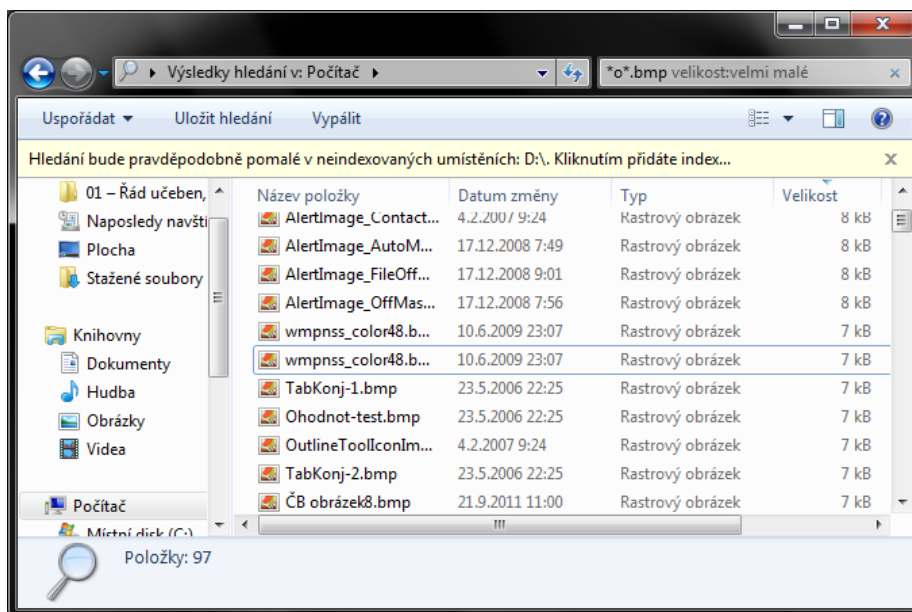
Výsledky hledání v: Počítač ▸

*o*.bmp velikost:velmi malé

Uspořádat ▾ Uložit hledání Vypálit

Hledání bude pravděpodobně pomalé v neindexovaných umístěních: D:\. Kliknutím přidáte index...

01 – Řád učeben,
Naposledy navšti
Plocha
Stažené soubory

Knihovny
Dokumenty
Hudba
Obrázky
Videa

Počítač
Místní disk (C:)

| Název položky | Datum změny | Typ | Velikost |
|---|---|---|---|
| AlertImage_Contact... | 4.2.2007 9:24 | Rastrový obrázek | 8 kB |
| AlertImage_AutoM... | 17.12.2008 7:49 | Rastrový obrázek | 8 kB |
| AlertImage_FileOff... | 17.12.2008 9:01 | Rastrový obrázek | 8 kB |
| AlertImage_OffMas... | 17.12.2008 7:56 | Rastrový obrázek | 8 kB |
| wmpnss_color48.b... | 10.6.2009 23:07 | Rastrový obrázek | 7 kB |
| wmpnss_color48.b... | 10.6.2009 23:07 | Rastrový obrázek | 7 kB |
| TabKonj-1.bmp | 23.5.2006 22:25 | Rastrový obrázek | 7 kB |
| Ohodnot-test.bmp | 23.5.2006 22:25 | Rastrový obrázek | 7 kB |
| OutlineToolIconIm... | 4.2.2007 9:24 | Rastrový obrázek | 7 kB |
| TabKonj-2.bmp | 23.5.2006 22:25 | Rastrový obrázek | 7 kB |
| ČB obrázek8.bmp | 21.9.2011 11:00 | Rastrový obrázek | 7 kB |

Položky: 97